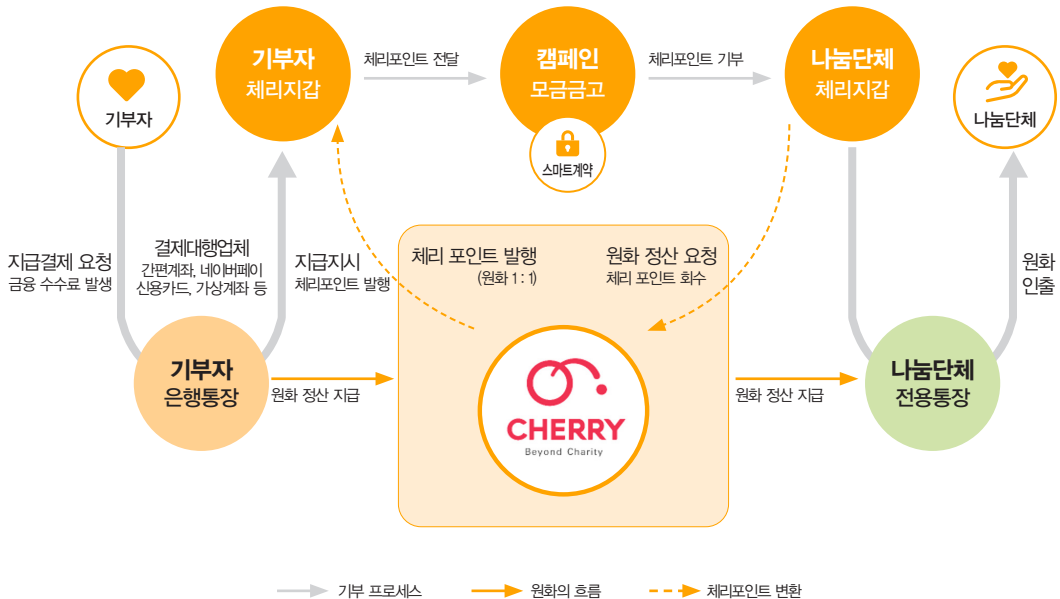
기부자

기부자
체리지갑

체리포인트 전달

캠페인
모금금고

스마트계약

체리포인트 기부

나눔단체
체리지갑

나눔단체

지급결제 요청
금융 수수료 발생

결제대행업체
간편계좌, 네이버페이
신용카드, 가상계좌 등

지급지시
체리포인트 발행

체리 포인트 발행
(원화 1 : 1)

원화 정산 요청
체리 포인트 회수

원화
인출

기부자
은행통장

원화 정산 지급

CHERRY
Beyond Charity

원화 정산 지급

나눔단체
전용통장

기부 프로세스

원화의 흐름

체리포인트 변환